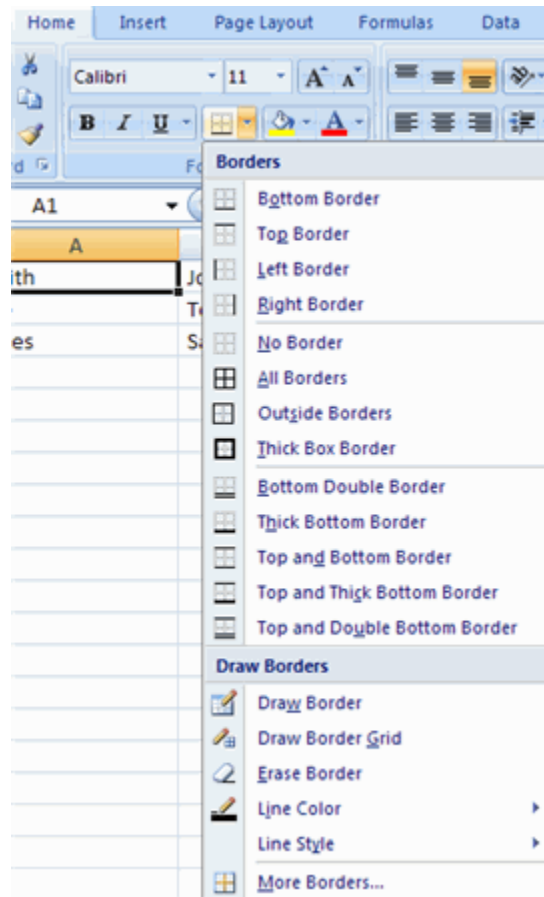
Home Insert Page Layout Formulas Data

Calibri 11 A A

B I U

d Fo

A1

A

ith Jo

Te

es Sa

Borders

Bottom Border

Top Border

Left Border

Right Border

No Border

All Borders

Outside Borders

Thick Box Border

Bottom Double Border

Thick Bottom Border

Top and Bottom Border

Top and Thick Bottom Border

Top and Double Bottom Border

Draw Borders

Draw Border

Draw Border Grid

Erase Border

Line Color

Line Style

More Borders...